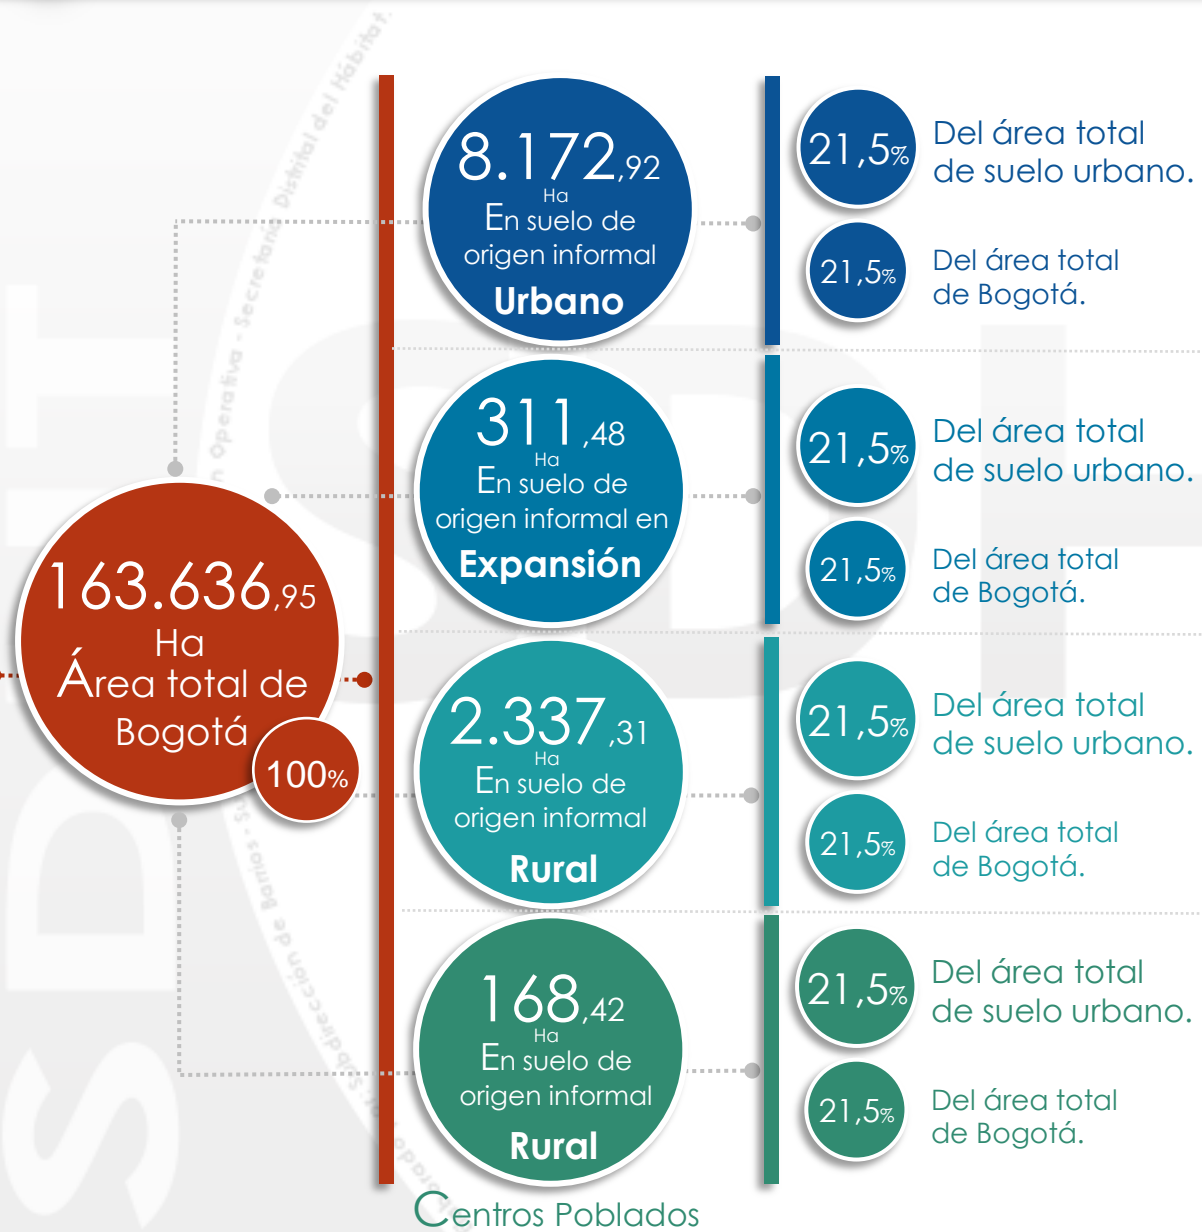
163.636,95
Ha
Área total de Bogotá
100%

8.172,92
Ha
En suelo de origen informal
Urbano

21,5%
Del área total de suelo urbano.

21,5%
Del área total de Bogotá.

311,48
Ha
En suelo de origen informal en
Expansión

21,5%
Del área total de suelo urbano.

21,5%
Del área total de Bogotá.

2.337,31
Ha
En suelo de origen informal
Rural

21,5%
Del área total de suelo urbano.

21,5%
Del área total de Bogotá.

168,42
Ha
En suelo de origen informal
Rural

21,5%
Del área total de suelo urbano.

21,5%
Del área total de Bogotá.

Centros Poblados

Subdirección de Barrios - Subdirección Operativa - Secretaría Distrital del Hábitat
SDHT